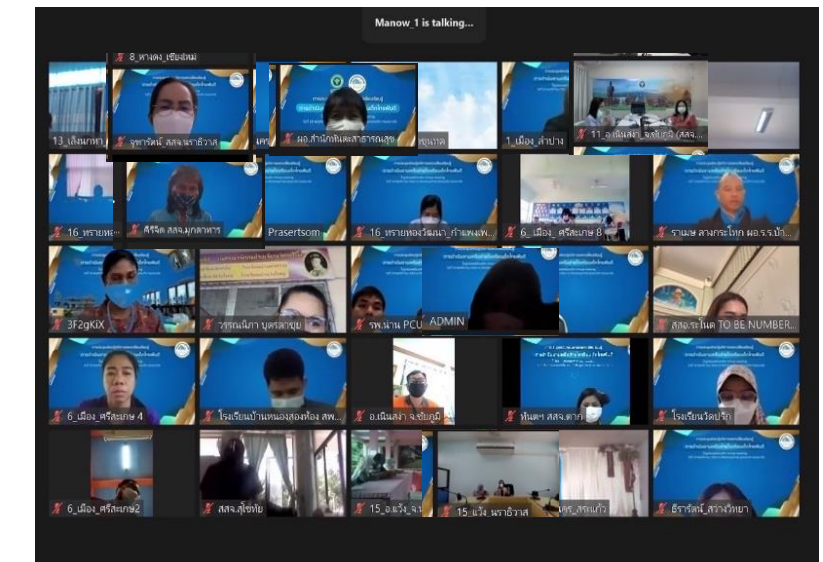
Manow_1 is talking...

8_หางดง_เชียงใหม่

13_เสิงสาง

จุฑารัตน์ สสจ.นราธิวาส

ผอ.สำนักงานสาธารณสุข

ชัยนาท

1_เมือง_ลำปาง

11_อ.เนินสง่า_จ.ชัยภูมิ (สสจ.

16_ทรายทอง

ศิริจิต สสจ.มุกดาหาร

Prasertsom

16_ทรายทองวัฒนา_กำแพงเพ...

6_เมือง_ศรีสะเกษ 8

รามย ลางกระโทก ผอ.ร.ร.บ้า...

3F2gKiX

วรรณนิภา บุตรสาขุม

รพ.น่าน PCU

ADMIN

สสอ.ระโนด TO BE NUMBER...

6_เมือง_ศรีสะเกษ 4

โรงเรียนบ้านหนองสองห้อง สพ...

อ.เนินสง่า จ.ชัยภูมิ

ทันตฯ สสจ.ตาก

โรงเรียนวัดปริก

6_เมือง_ศรีสะเกษ2

สสจ.สุโขทัย

15_อ.แว้ง_จ.

15_แว้ง_นราธิวาส

สระแก้ว

ธิรารัตน์_สว่างวิทยา